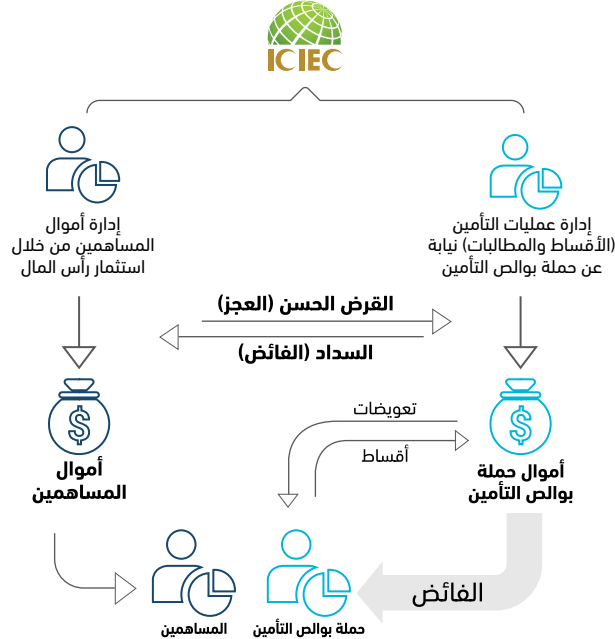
ICIEC

إدارة أموال المساهمين من خلال استثمار رأس المال

إدارة عمليات التأمين (الأقساط والمطالبات) نيابة عن حملة بوالص التأمين

القرض الحسن (العجز)

السداد (الفائض)

أموال المساهمين

تعويضات

أقساط

أموال حملة بوالص التأمين

الفائض

المساهمين

حملة بوالص التأمين